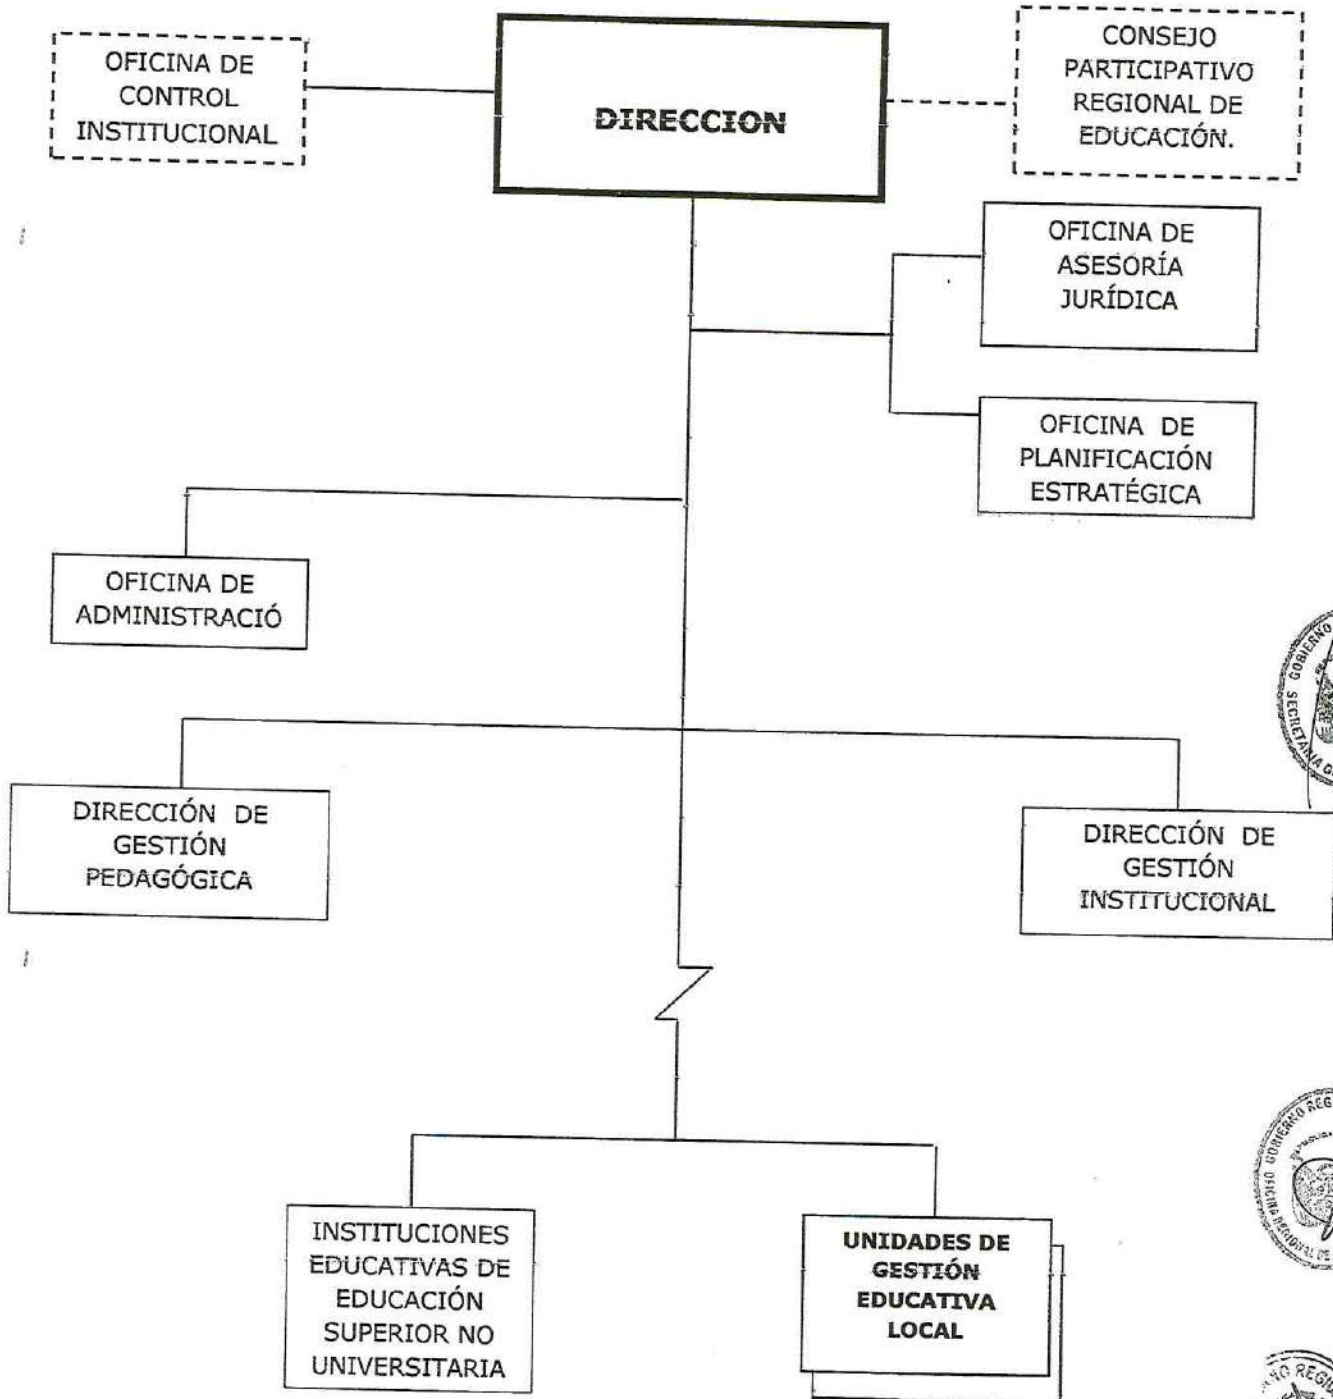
OFICINA DE CONTROL INSTITUCIONAL

DIRECCION

CONSEJO PARTICIPATIVO REGIONAL DE EDUCACIÓN.

OFICINA DE ASESORÍA JURÍDICA

OFICINA DE PLANIFICACIÓN ESTRATÉGICA

OFICINA DE ADMINISTRACIÓ

DIRECCIÓN DE GESTIÓN PEDAGÓGICA

DIRECCIÓN DE GESTIÓN INSTITUCIONAL

INSTITUCIONES EDUCATIVAS DE EDUCACIÓN SUPERIOR NO UNIVERSITARIA

UNIDADES DE GESTIÓN EDUCATIVA LOCAL

GOBIERNO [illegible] SECRETARIA G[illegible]

GOBIERNO REG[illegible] OFICINA REGIONAL DE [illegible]

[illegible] REGI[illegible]